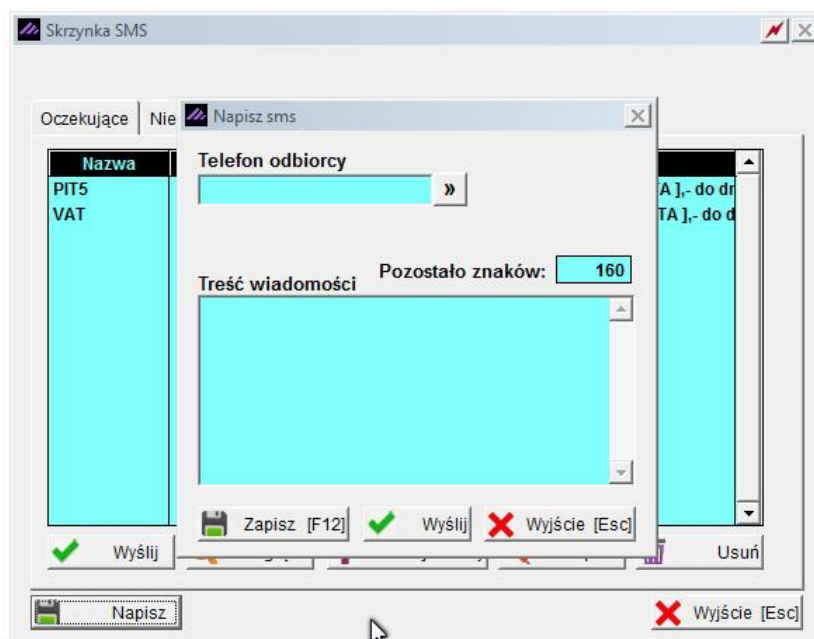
Skrzynka SMS

Oczekujące | Nie

Nazwa
PIT5
VAT

A ],- do dr
TA ],- do d

Napisz sms

Telefon odbiorcy
»

Pozostało znaków: 160
Treść wiadomości

Zapisz [F12]
Wyślij
Wyjście [Esc]

Wyślij
Usuń

Napisz
Wyjście [Esc]